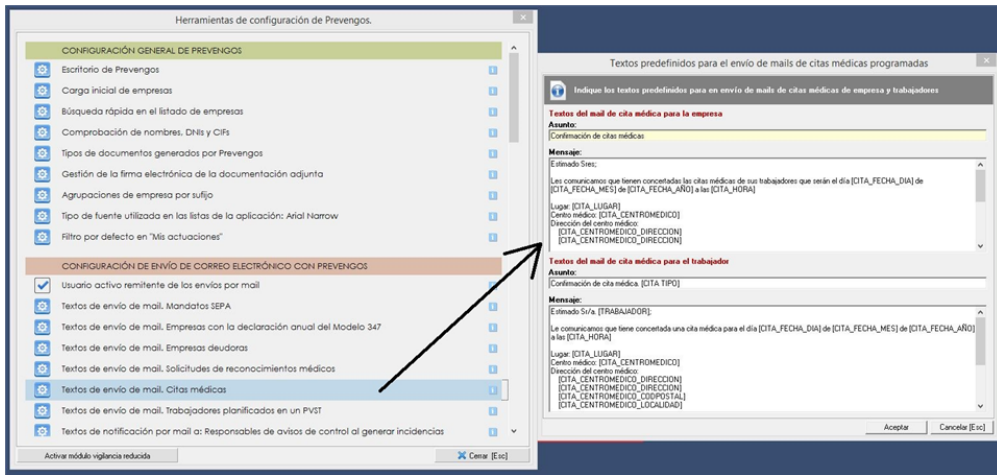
Herramientas de configuración de Prevengos.

CONFIGURACIÓN GENERAL DE PREVENGOS

Escritorio de Prevengos

Carga inicial de empresas

Búsqueda rápida en el listado de empresas

Comprobación de nombres, DNIs y CIFs

Tipos de documentos generados por Prevengos

Gestión de la firma electrónica de la documentación adjunta

Agrupaciones de empresa por sufijo

Tipo de fuente utilizada en las listas de la aplicación: Arial Narrow

Filtro por defecto en "Mis actuaciones"

CONFIGURACIÓN DE ENVÍO DE CORREO ELECTRÓNICO CON PREVENGOS

Usuario activo remitente de los envíos por mail

Textos de envío de mail. Mandatos SEPA

Textos de envío de mail. Empresas con la declaración anual del Modelo 347

Textos de envío de mail. Empresas deudoras

Textos de envío de mail. Solicitudes de reconocimientos médicos

Textos de envío de mail. Citas médicas

Textos de envío de mail. Trabajadores planificados en un PVST

Textos de notificación por mail a: Responsables de avisos de control al generar incidencias

Activar módulo vigilancia reducida

Cerrar [Esc]

Textos predefinidos para el envío de mails de citas médicas programadas

Indique los textos predefinidos para en envío de mails de citas médicas de empresa y trabajadores

Textos del mail de cita médica para la empresa

Asunto:

Confirmación de citas médicas

Mensaje:

Estimado Sres;

Les comunicamos que tienen concertadas las citas médicas de sus trabajadores que serán el día [CITA_FECHA_DIA] de [CITA_FECHA_MES] de [CITA_FECHA_AÑO] a las [CITA_HORA]

Lugar: [CITA_LUGAR]
Centro médico: [CITA_CENTROMEDICO]
Dirección del centro médico:
[CITA_CENTROMEDICO_DIRECCION]
[CITA_CENTROMEDICO_DIRECCION]

Textos del mail de cita médica para el trabajador

Asunto:

Confirmación de cita médica. [CITA TIPO]

Mensaje:

Estimado Sr/a. [TRABAJADOR];

Le comunicamos que tiene concertada una cita médica para el día [CITA_FECHA_DIA] de [CITA_FECHA_MES] de [CITA_FECHA_AÑO] a las [CITA_HORA]

Lugar: [CITA_LUGAR]
Centro médico: [CITA_CENTROMEDICO]
Dirección del centro médico:
[CITA_CENTROMEDICO_DIRECCION]
[CITA_CENTROMEDICO_DIRECCION]
[CITA_CENTROMEDICO_CODPOSTAL]
[CITA_CENTROMEDICO_LOCALIDAD]

Aceptar

Cancelar [Esc]